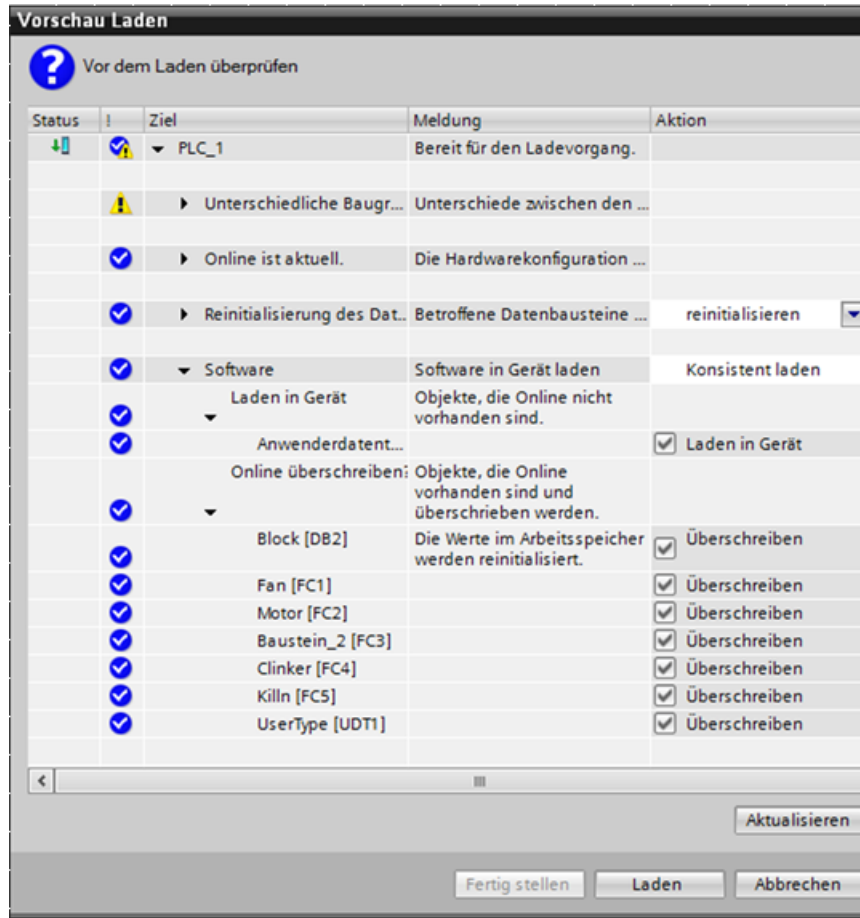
Vorschau Laden

Vor dem Laden überprüfen

| Status | ! | Ziel | Meldung | Aktion |
|---|---|---|---|---|
| | | PLC_1 | Bereit für den Ladevorgang. | |
| | | Unterschiedliche Baugr... | Unterschiede zwischen den ... | |
| | | Online ist aktuell. | Die Hardwarekonfiguration ... | |
| | | Reinitialisierung des Dat... | Betroffene Datenbausteine ... | reinitialisieren |
| | | Software | Software in Gerät laden | Konsistent laden |
| | | Laden in Gerät | Objekte, die Online nicht vorhanden sind. | |
| | | Anwenderdatent... | | Laden in Gerät |
| | | Online überschreiben: | Objekte, die Online vorhanden sind und überschrieben werden. | |
| | | Block [DB2] | Die Werte im Arbeitsspeicher werden reinitialisiert. | Überschreiben |
| | | Fan [FC1] | | Überschreiben |
| | | Motor [FC2] | | Überschreiben |
| | | Baustein_2 [FC3] | | Überschreiben |
| | | Clinker [FC4] | | Überschreiben |
| | | Killn [FC5] | | Überschreiben |
| | | UserType [UDT1] | | Überschreiben |

Aktualisieren

Fertig stellen | Laden | Abbrechen